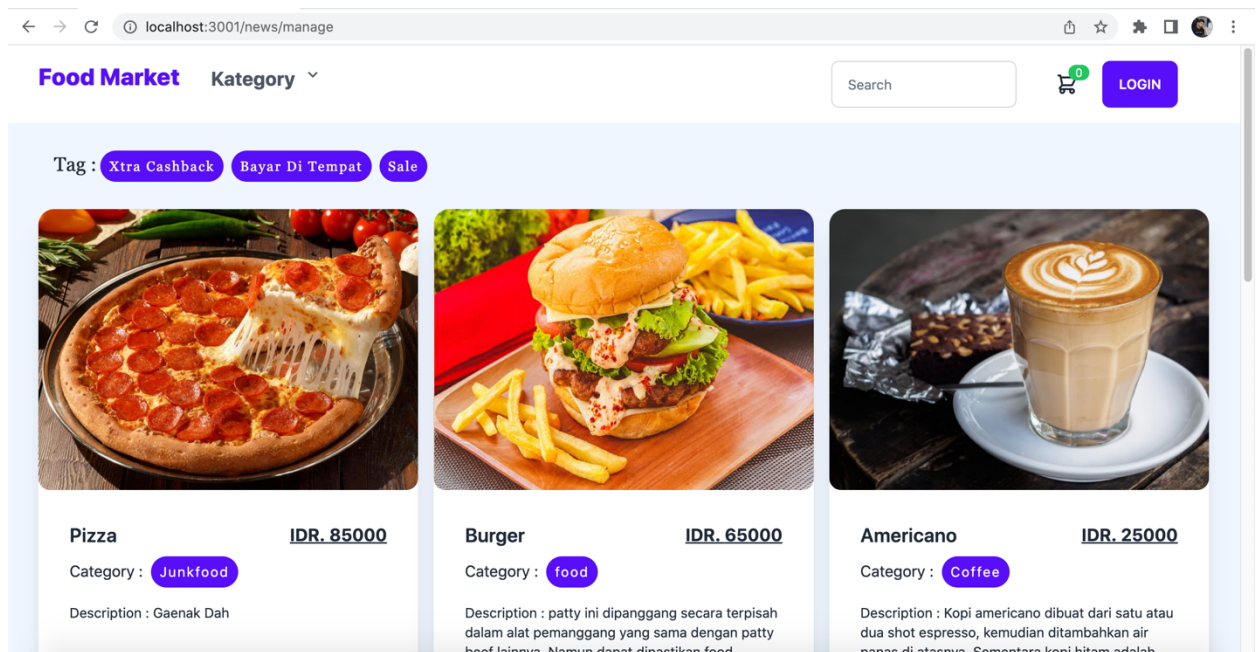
localhost:3001/news/manage

Food Market Kategory

Search

0

LOGIN

Tag : Xtra Cashback Bayar Di Tempat Sale

Pizza IDR. 85000

Category : Junkfood

Description : Gaenak Dah

Burger IDR. 65000

Category : food

Description : patty ini dipanggang secara terpisah dalam alat pemanggang yang sama dengan patty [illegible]

Americano IDR. 25000

Category : Coffee

Description : Kopi americano dibuat dari satu atau dua shot espresso, kemudian ditambahkan air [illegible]